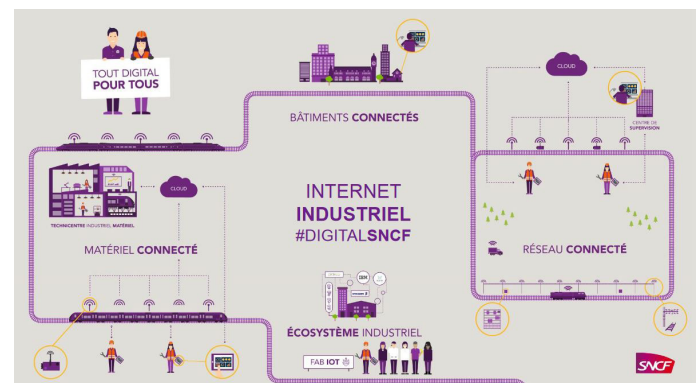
TOUT DIGITAL
POUR TOUS

BÂTIMENTS CONNECTÉS

CLOUD

CENTRE DE SUPERVISION

CLOUD

TECHNICENTRE INDUSTRIEL MATÉRIEL

INTERNET
INDUSTRIEL
#DIGITALSNCF

MATÉRIEL CONNECTÉ

RÉSEAU CONNECTÉ

IBM

ÉCOSYSTÈME INDUSTRIEL

FAB IOT

SNCF